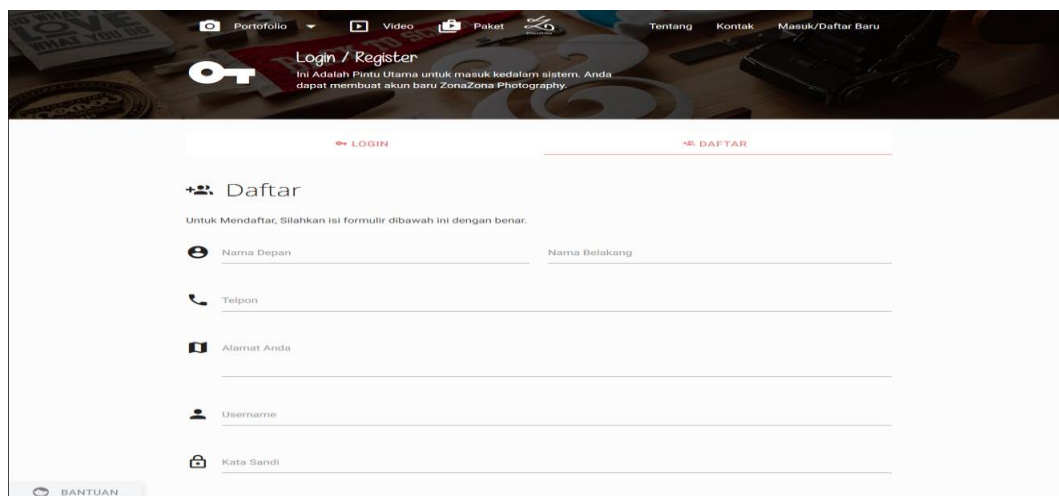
Portofolio Video Paket Tentang Kontak Masuk/Daftar Baru

Login / Register

Ini Adalah Pintu Utama untuk masuk kedalam sistem. Anda dapat membuat akun baru ZonaZona Photography.

LOGIN DAFTAR

Daftar

Untuk Mendaftar, Silahkan isi formulir dibawah ini dengan benar.

Nama Depan

Nama Belakang

Telpon

Alamat Anda

Username

Kata Sandi

BANTUAN